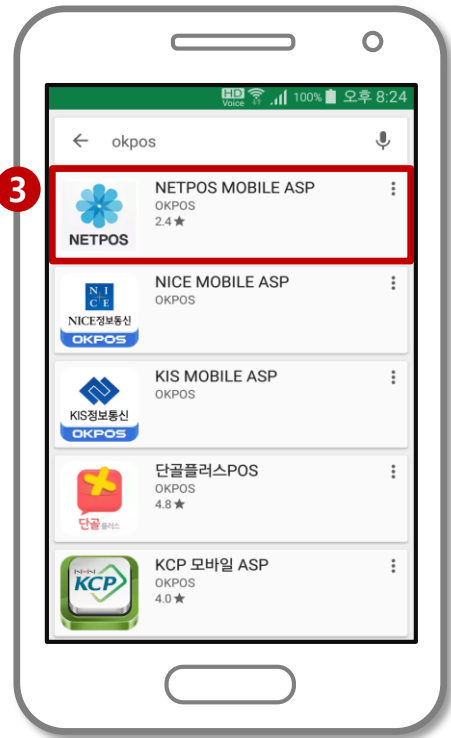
HD Voice 100% 오후 8:24

okpos

3

NETPOS

NETPOS MOBILE ASP
OKPOS
2.4 ★

N I C E
NICE정보통신
OKPOS

NICE MOBILE ASP
OKPOS

KIS정보통신
OKPOS

KIS MOBILE ASP
OKPOS

단골플러스

단골플러스POS
OKPOS
4.8 ★

KCP

KCP 모바일 ASP
OKPOS
4.0 ★